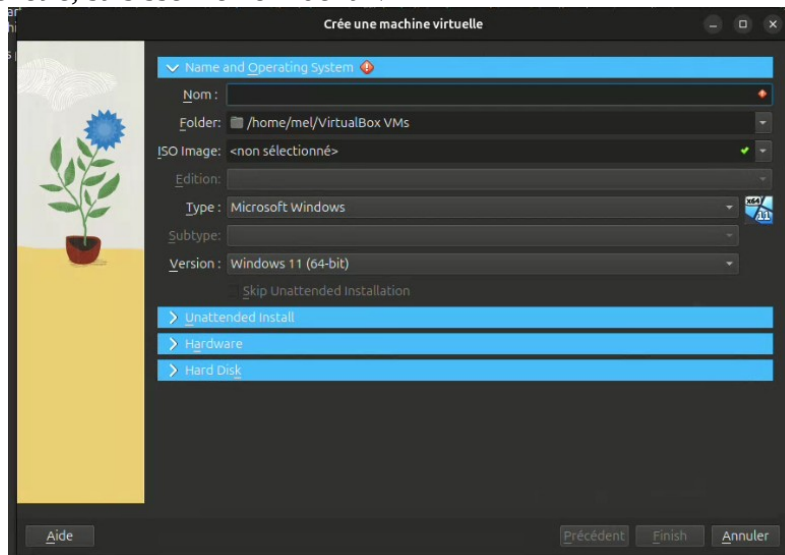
Crée une machine virtuelle

Name and Operating System

Nom :

Folder: /home/mel/VirtualBox VMs

ISO Image: <non sélectionné>

Edition:

Type : Microsoft Windows

Subtype:

Version : Windows 11 (64-bit)

Skip Unattended Installation

Unattended Install

Hardware

Hard Disk

Aide

Précédent

Finish

Annuler